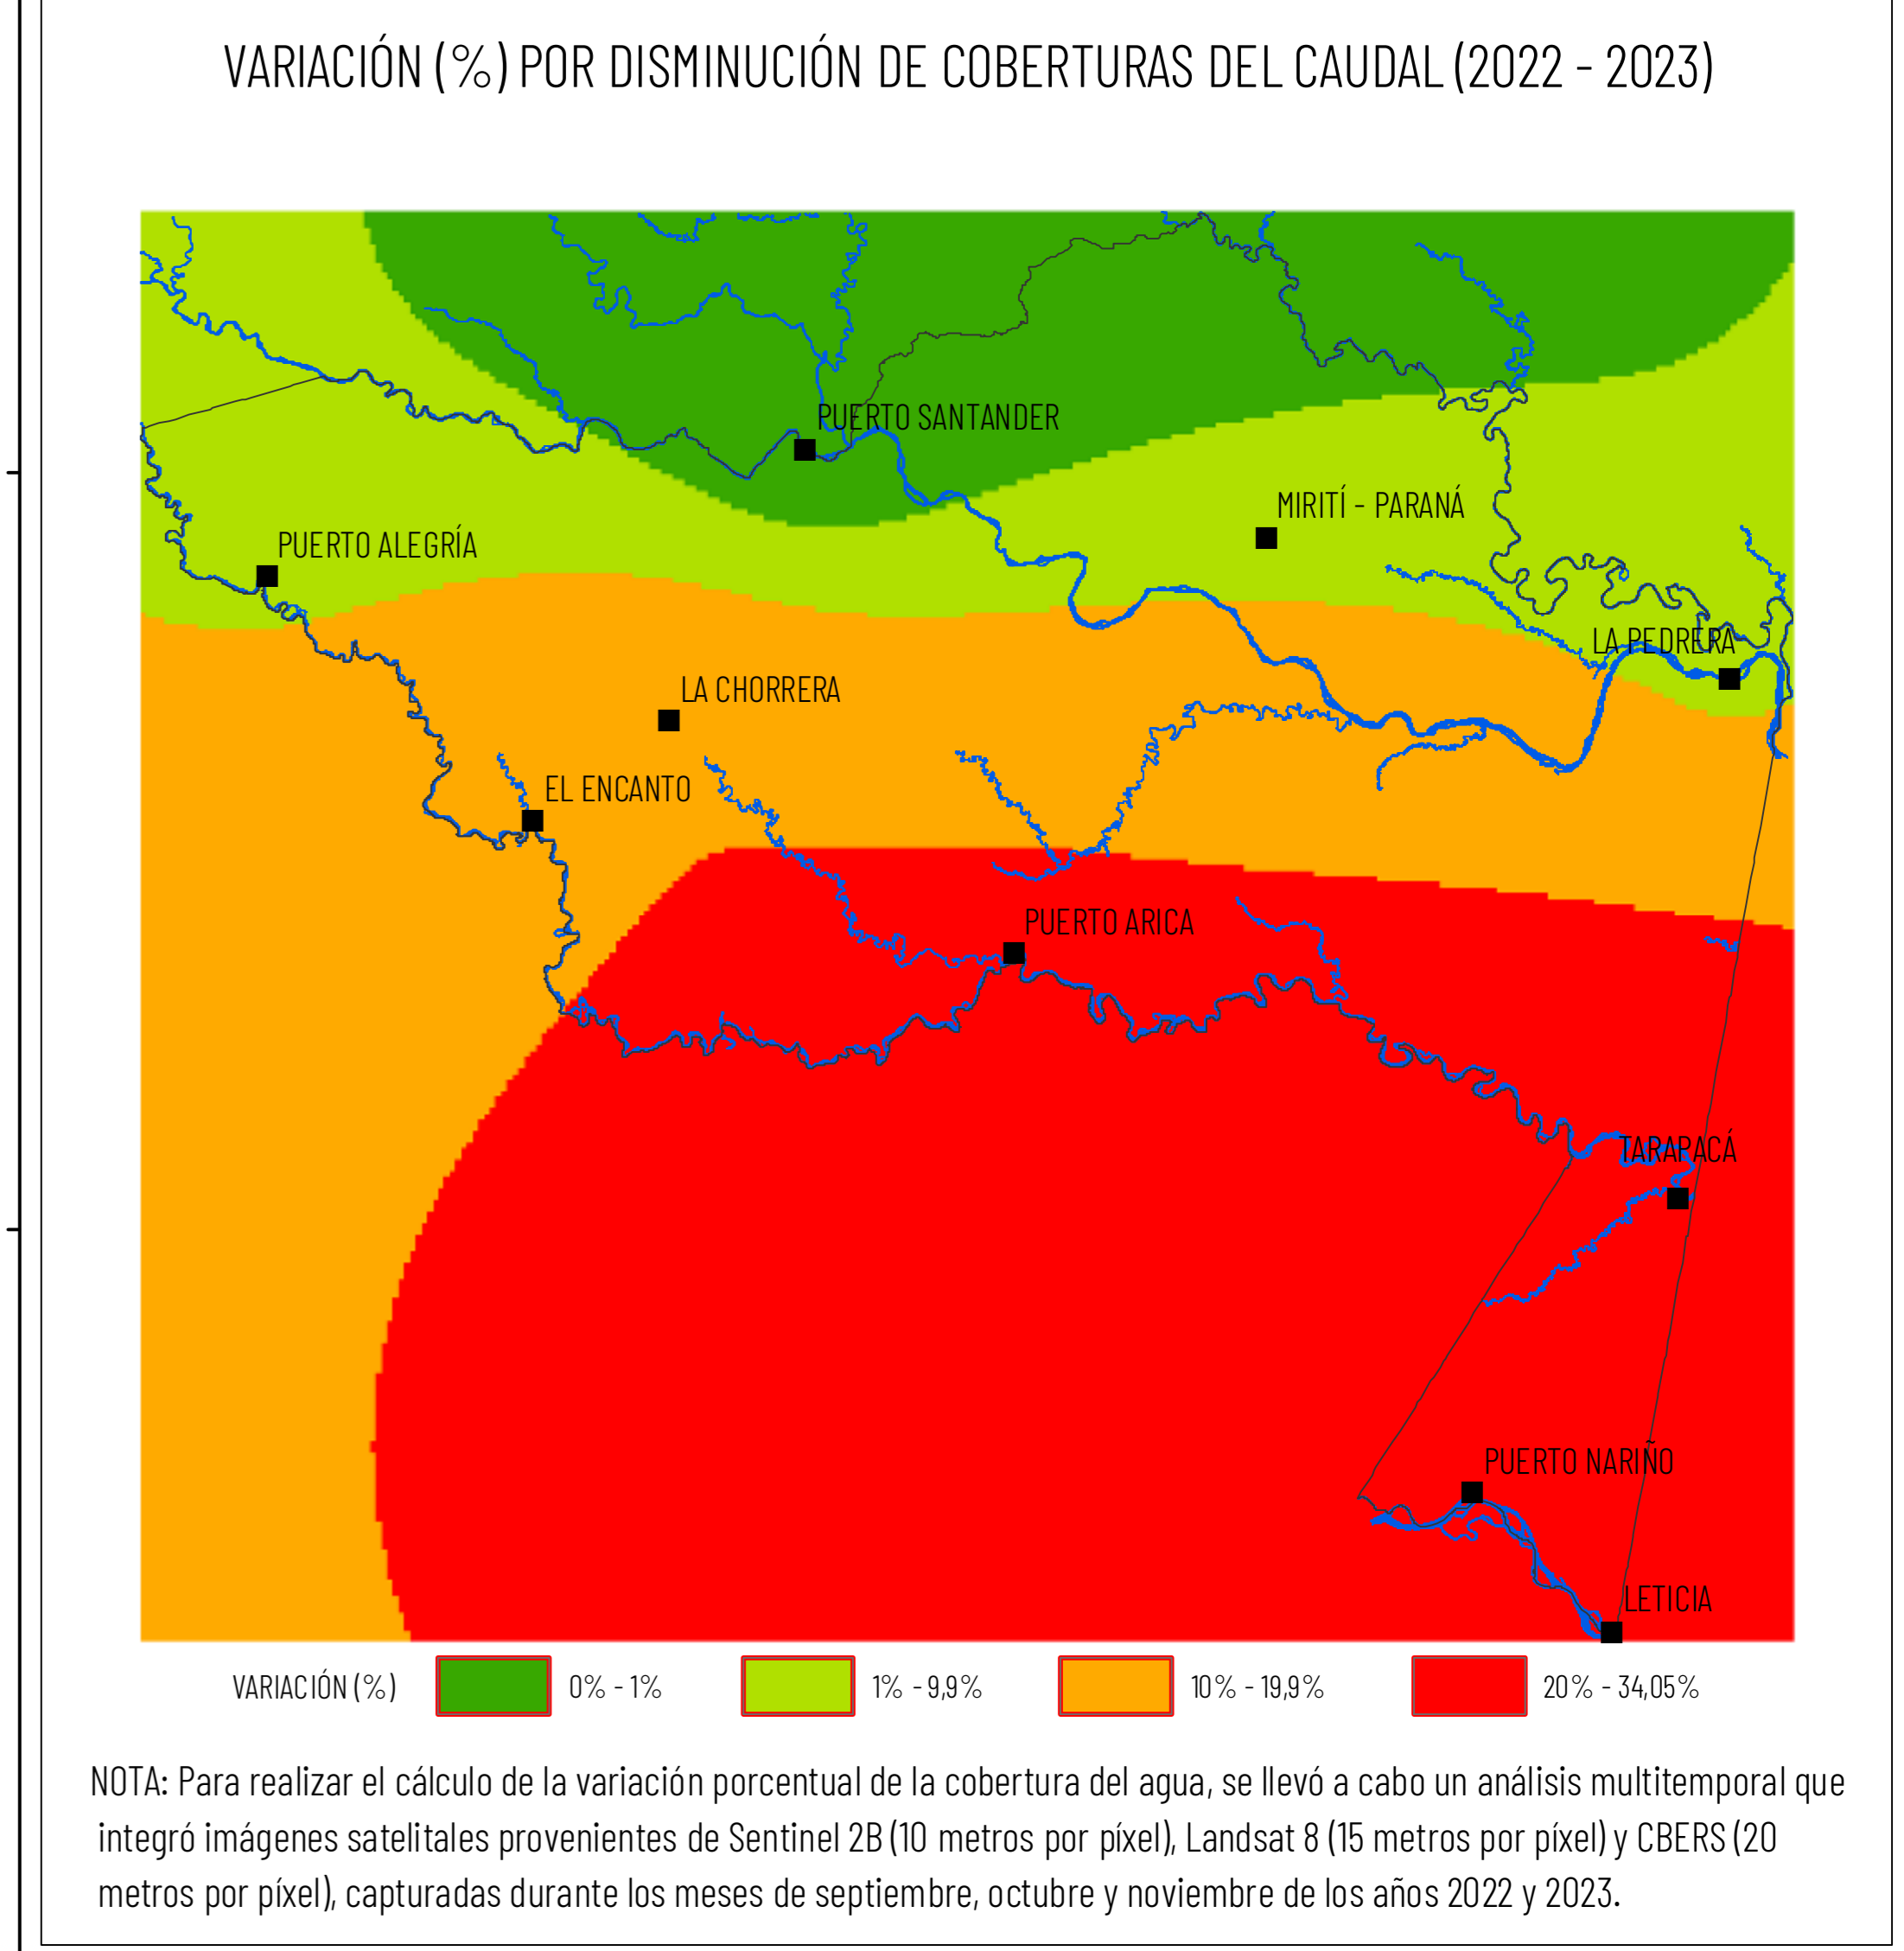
VARIACIÓN (%) POR DISMINUCIÓN DE COBERTURAS DEL CAUDAL (2022 - 2023)

PUERTO SANTANDER

MIRITÍ - PARANÁ

PUERTO ALEGRÍA

LA PEDRERA

LA CHORRERA

EL ENCANTO

PUERTO ARICA

TARAPACÁ

PUERTO NARIÑO

LETICIA

VARIACIÓN (%) 0% - 1% 1% - 9,9% 10% - 19,9% 20% - 34,05%

NOTA: Para realizar el cálculo de la variación porcentual de la cobertura del agua, se llevó a cabo un análisis multitemporal que integró imágenes satelitales provenientes de Sentinel 2B (10 metros por píxel), Landsat 8 (15 metros por píxel) y CBERS (20 metros por píxel), capturadas durante los meses de septiembre, octubre y noviembre de los años 2022 y 2023.